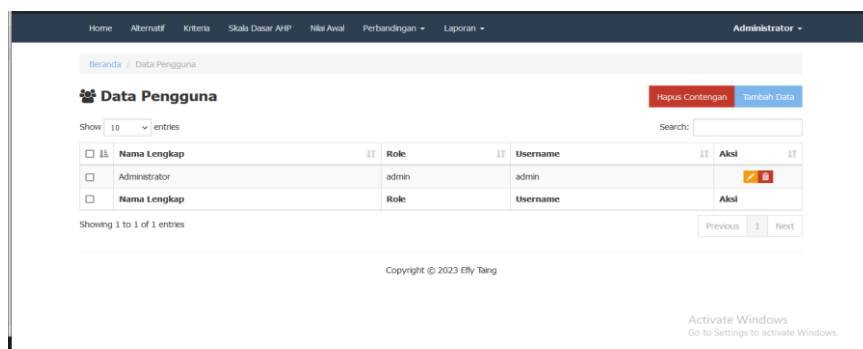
Home Alternatif Kriteria Skala Dasar AHP Nilai Awal Perbandingan ▾ Laporan ▾ Administrator ▾

Beranda / Data Pengguna

Data Pengguna

Hapus Contengan Tambah Data

Show 10 entries

Search:

| | Nama Lengkap | Role | Username | Aksi |
|---|---|---|---|---|
| ☐ | Administrator | admin | admin | |
| ☐ | Nama Lengkap | Role | Username | Aksi |

Showing 1 to 1 of 1 entries

Previous 1 Next

Copyright © 2023 Efly Taing

Activate Windows
Go to Settings to activate Windows.